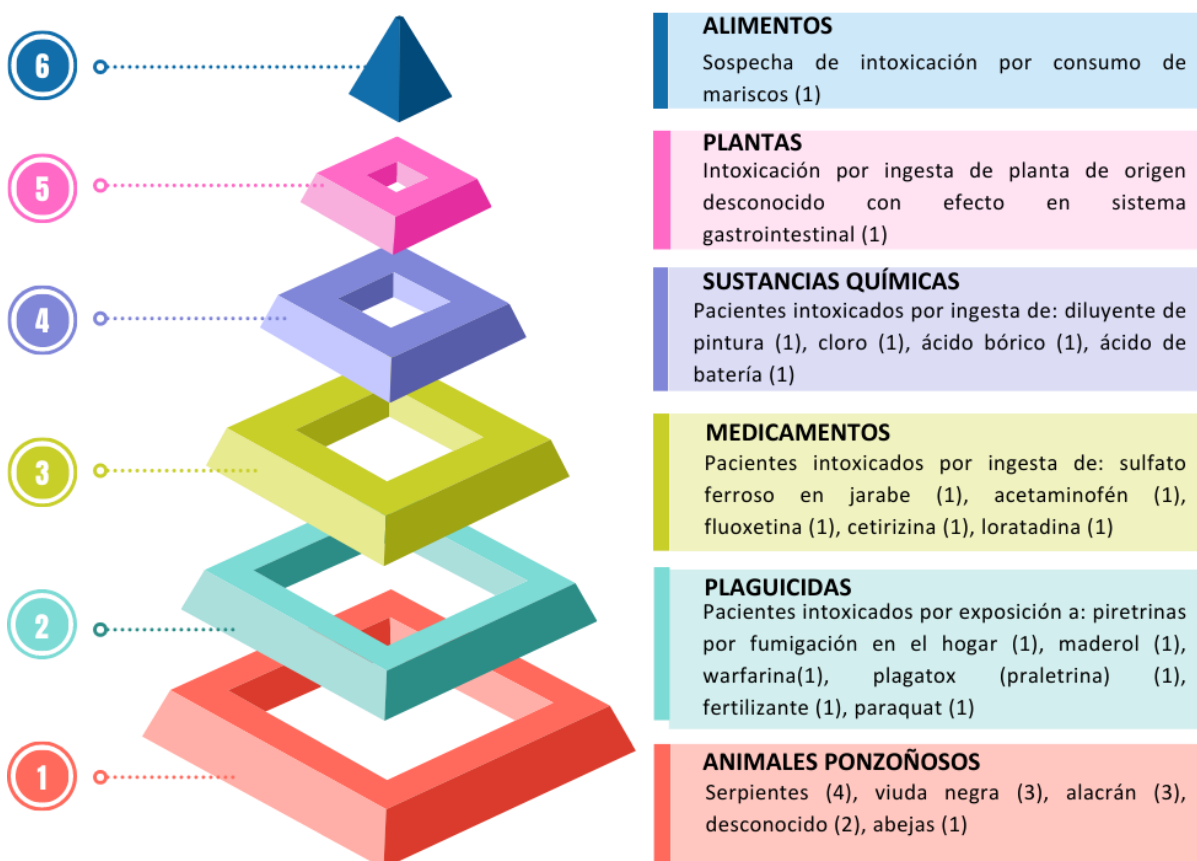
6

5

4

3

2

1

ALIMENTOS
Sospecha de intoxicación por consumo de mariscos (1)

PLANTAS
Intoxicación por ingesta de planta de origen desconocido con efecto en sistema gastrointestinal (1)

SUSTANCIAS QUÍMICAS
Pacientes intoxicados por ingesta de: diluyente de pintura (1), cloro (1), ácido bórico (1), ácido de batería (1)

MEDICAMENTOS
Pacientes intoxicados por ingesta de: sulfato ferroso en jarabe (1), acetaminofén (1), fluoxetina (1), cetirizina (1), loratadina (1)

PLAGUICIDAS
Pacientes intoxicados por exposición a: piretrinas por fumigación en el hogar (1), maderol (1), warfarina(1), plagatox (praletrina) (1), fertilizante (1), paraquat (1)

ANIMALES PONZOÑOSOS
Serpientes (4), viuda negra (3), alacrán (3), desconocido (2), abejas (1)